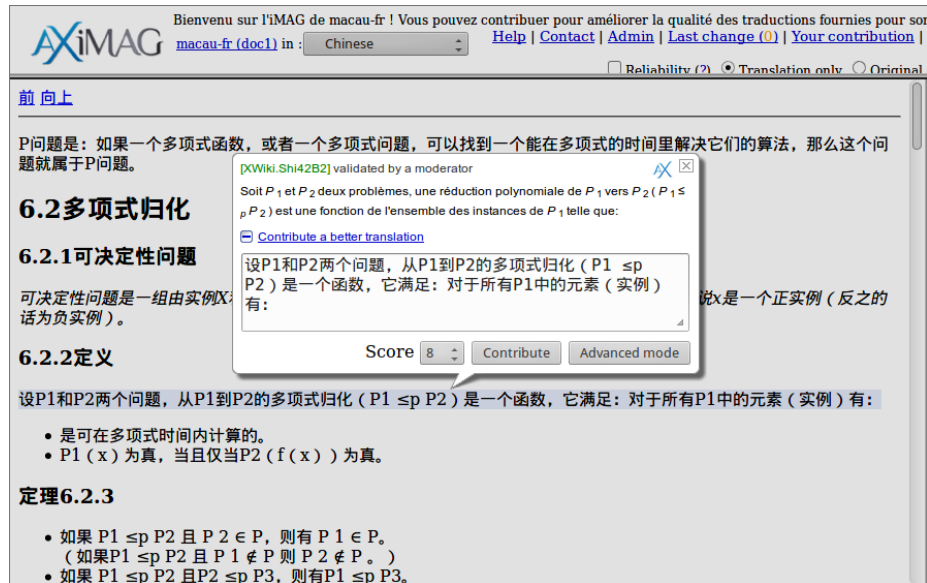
AXiMAG

Bienvenu sur l'iMAG de macau-fr ! Vous pouvez contribuer pour améliorer la qualité des traductions fournies pour sor

macau-fr (doc1) in : Chinese

Help | Contact | Admin | Last change (0) | Your contribution |

Reliability (?) Translation only Original

前 向上

P问题是：如果一个多项式函数，或者一个多项式问题，可以找到一个能在多项式的时间里解决它们的算法，那么这个问题就属于P问题。

6.2多项式归化

6.2.1可决定性问题

可决定性问题是一组由实例X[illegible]说x是一个正实例（反之的话为负实例）。

6.2.2定义

设P1和P2两个问题，从P1到P2的多项式归化（P1 ≤p P2）是一个函数，它满足：对于所有P1中的元素（实例）有：

- 是可在多项式时间内计算的。
- P1（x）为真，当且仅当P2（f（x））为真。

定理6.2.3

- 如果 P1 ≤p P2 且 P 2 ∈ P，则有 P 1 ∈ P。（如果P1 ≤p P2 且 P 1 ∉ P 则 P 2 ∉ P。）
- 如果 P1 ≤p P2 且P2 ≤p P3，则有P1 ≤p P3。

[XWiki.Shi42B2] validated by a moderator

Soit $P_1$ et $P_2$ deux problèmes, une réduction polynomiale de $P_1$ vers $P_2$ ( $P_1 \leq_p P_2$ ) est une fonction de l'ensemble des instances de $P_1$ telle que:

Contribute a better translation

设P1和P2两个问题，从P1到P2的多项式归化（P1 ≤p P2）是一个函数，它满足：对于所有P1中的元素（实例）有：

Score 8 Contribute Advanced mode